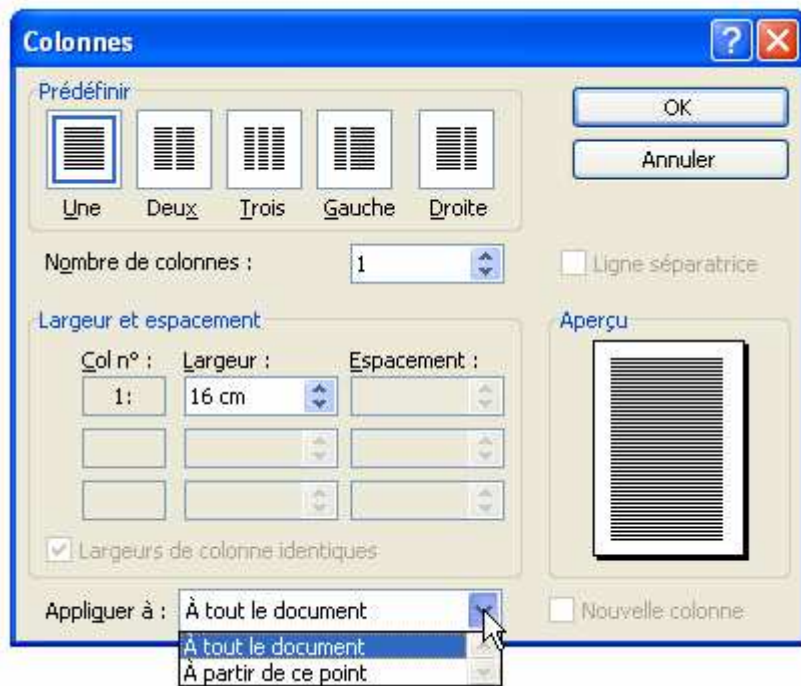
Colonnes

Prédéfinir

Une

Deux

Trois

Gauche

Droite

OK

Annuler

Nombre de colonnes : 1

Ligne séparatrice

Largeur et espacement

Col n° : Largeur : Espacement :

1: 16 cm

Largeurs de colonne identiques

Aperçu

Appliquer à : À tout le document

À tout le document
À partir de ce point

Nouvelle colonne